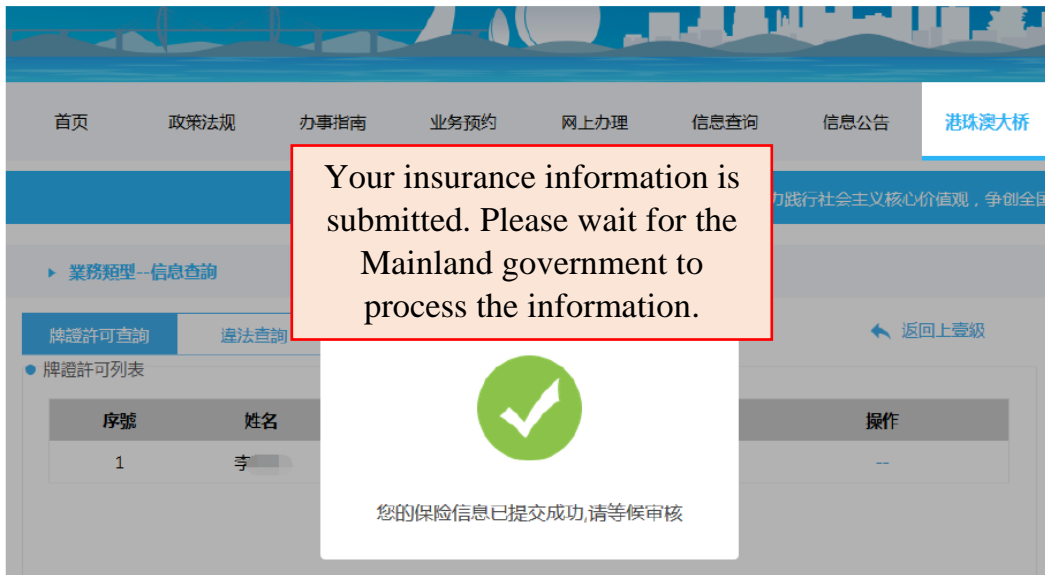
首页 政策法规 办事指南 业务预约 网上办理 信息查询 信息公告 港珠澳大桥

Your insurance information is submitted. Please wait for the Mainland government to process the information.

力践行社会主义核心价值观，争创全国

▸ 業務類型--信息查詢

牌證許可查詢 違法查詢 返回上壹級

● 牌證許可列表

| 序號 | 姓名 | 操作 |
|---|---|---|
| 1 | 李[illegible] | -- |

您的保险信息已提交成功,请等候审核